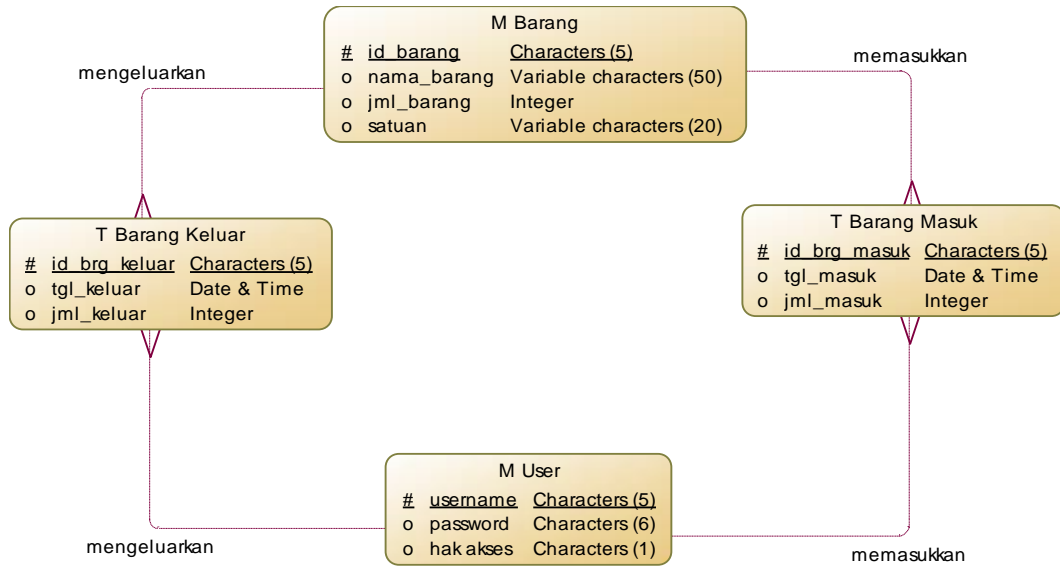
M Barang

| | | |
|---|---|---|
| # | id_barang | Characters (5) |
| o | nama_barang | Variable characters (50) |
| o | jml_barang | Integer |
| o | satuan | Variable characters (20) |

mengeluarkan

memasukkan

T Barang Keluar

| | | |
|---|---|---|
| # | id_brg_keluar | Characters (5) |
| o | tgl_keluar | Date & Time |
| o | jml_keluar | Integer |

T Barang Masuk

| | | |
|---|---|---|
| # | id_brg_masuk | Characters (5) |
| o | tgl_masuk | Date & Time |
| o | jml_masuk | Integer |

M User

| | | |
|---|---|---|
| # | username | Characters (5) |
| o | password | Characters (6) |
| o | hak akses | Characters (1) |

mengeluarkan

memasukkan